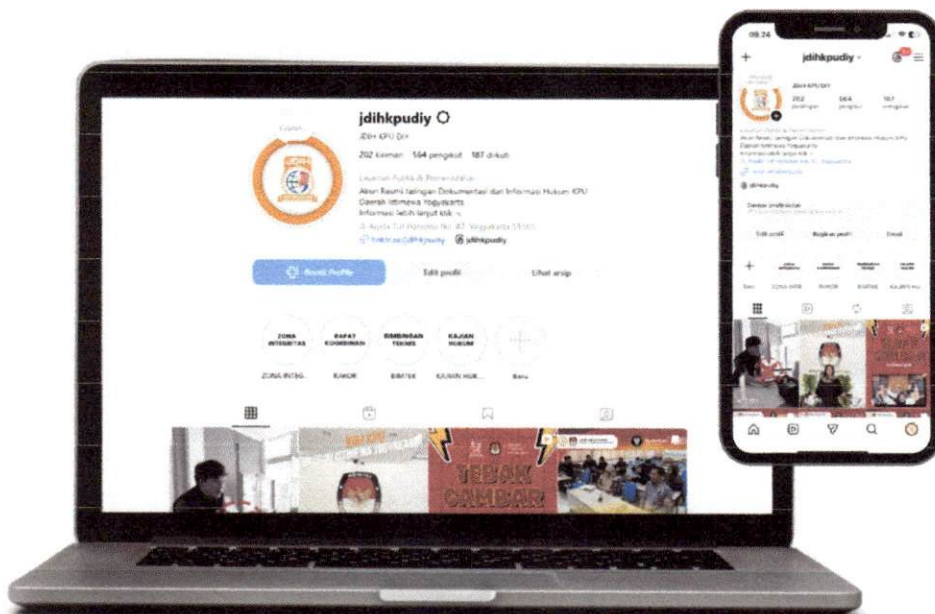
jdihkpudiy
JDIH KPU DIY
202 kiriman 564 pengikut 187 diikuti
Layanan Publik & Pemerintahan
Akun Resmi Jaringan Dokumentasi dan Informasi Hukum KPU Daerah Istimewa Yogyakarta
Informasi lebih lanjut klik
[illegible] Yogyakarta
linktr.ee/JDIHkpudiy jdihkpudiy
Boost Profile
Edit profil
Lihat arsip
ZONA INTEGRITAS
RAPAT KOORDINASI
BIMBINGAN TEKNIS
KAJIAN HUKUM
ZONA INTEG...
RAKOR
BIMTEK
KAJIAN HUK...
Baru
TEBAK GAMBAR

09.24
jdihkpudiy
JDIH KPU DIY
202 kiriman
564 pengikut
187 mengikuti
Layanan Publik & Pemerintahan
Akun Resmi Jaringan Dokumentasi dan Informasi Hukum KPU Daerah Istimewa Yogyakarta
Informasi lebih lanjut klik
jdihkpudiy
Dasbor profesional
Edit profil
Bagikan profil
Email
Baru
ZONA INTEG
RAKOR
BIMTEK
KAJIAN HU